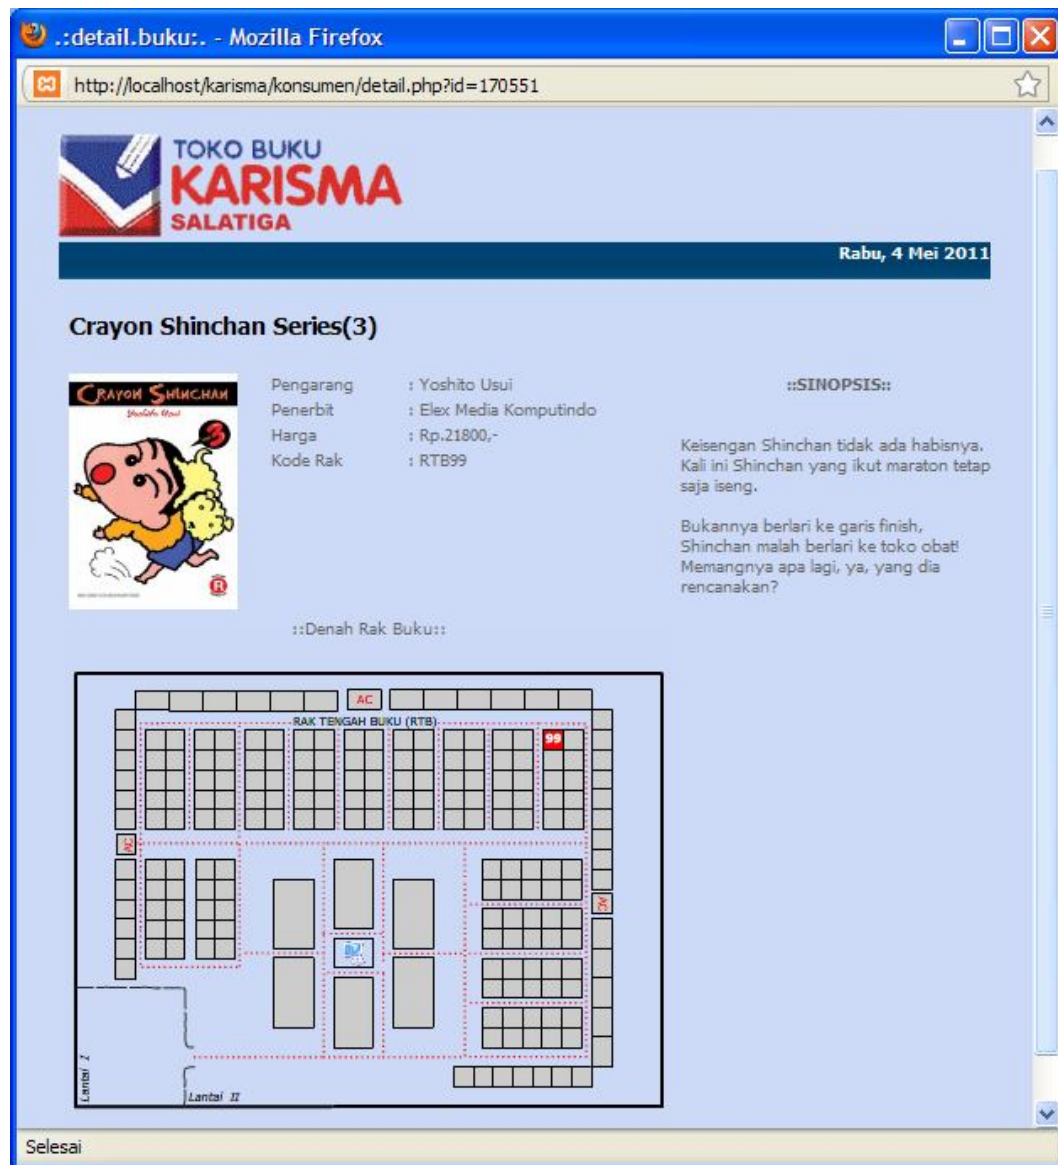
.:detail.buku:. - Mozilla Firefox

http://localhost/karisma/konsumen/detail.php?id=170551

TOKO BUKU
KARISMA
SALATIGA

Rabu, 4 Mei 2011

Crayon Shinchan Series(3)

CRAYON SHINCHAN
Yoshito Usui
3

| | |
|---|---|
| Pengarang | : Yoshito Usui |
| Penerbit | : Elex Media Komputindo |
| Harga | : Rp.21800,- |
| Kode Rak | : RTB99 |

::SINOPSIS::

Keisengan Shinchan tidak ada habisnya. Kali ini Shinchan yang ikut maraton tetap saja iseng.

Bukannya berlari ke garis finish, Shinchan malah berlari ke toko obat! Memangnya apa lagi, ya, yang dia rencanakan?

::Denah Rak Buku::

AC
RAK TENGAH BUKU (RTB)
99
AC
AC
Lantai I
Lantai II

Selesai